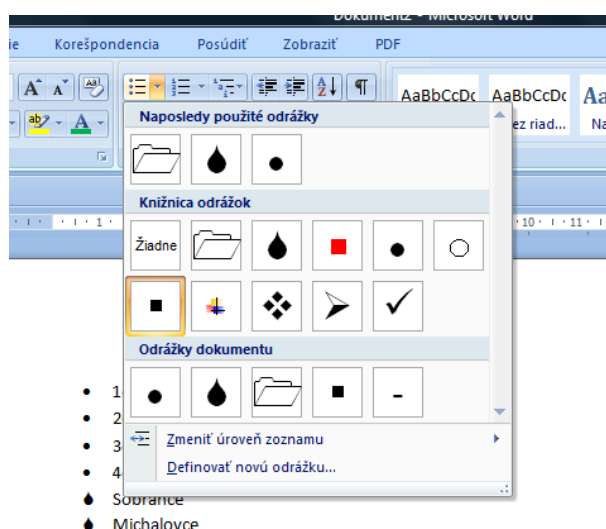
Dokument2 - Microsoft Word

ie Korešpondencia Posúdiť Zobraziť PDF

AaBbCcDc AaBbCcDc Aa
ez riad... Na

Naposledy použité odrážky

Knižnica odrážok

Žiadne

Odrážky dokumentu

Zmeniť úroveň zoznamu

Definovať novú odrážku...

· 1
· 2
· 3
· 4
Sobrance
Michalovce